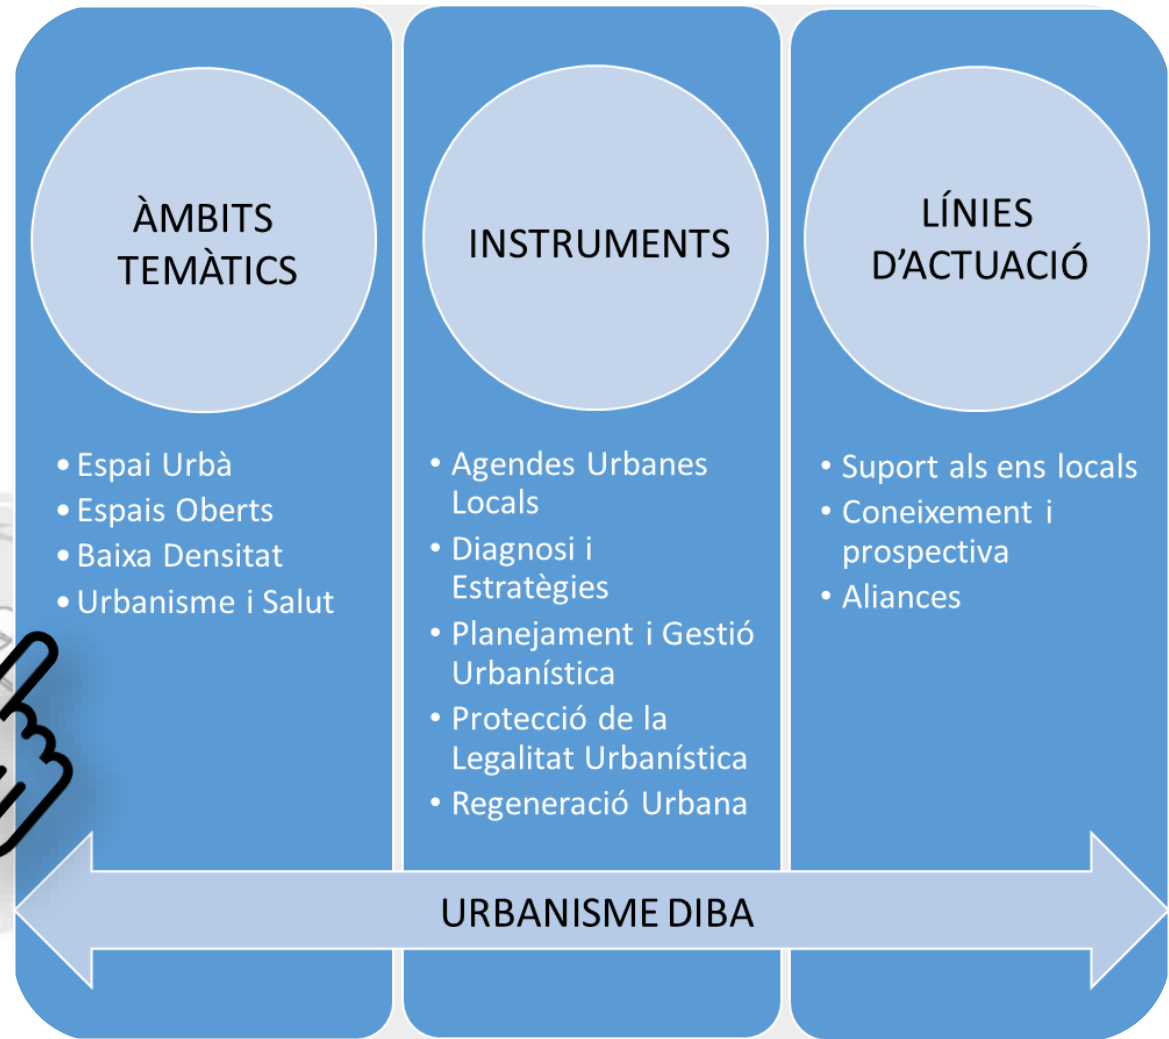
ÀMBITS TEMÀTICS

• Espai Urbà
• Espais Oberts
• Baixa Densitat
• Urbanisme i Salut

INSTRUMENTS

• Agendes Urbanes Locals
• Diagnosi i Estratègies
• Planejament i Gestió Urbanística
• Protecció de la Legalitat Urbanística
• Regeneració Urbana

LÍNIES D'ACTUACIÓ

• Suport als ens locals
• Coneixement i prospectiva
• Aliances

URBANISME DIBA